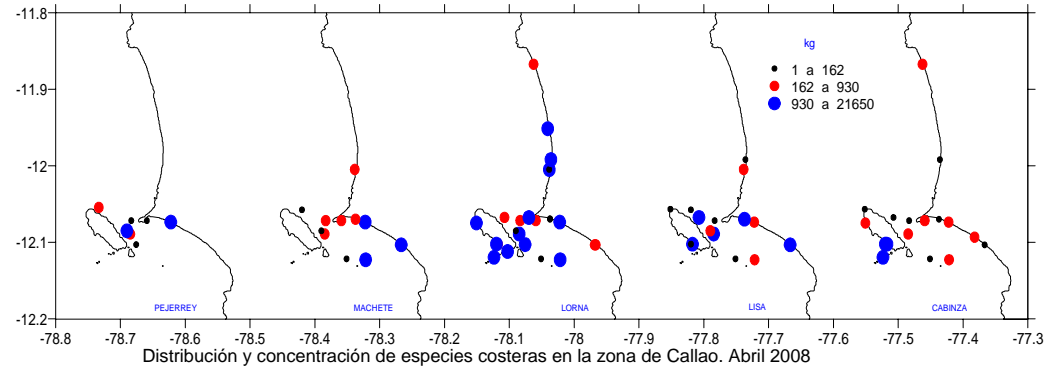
-11.8
-11.9
-12
-12.1
-12.2

kg
1 a 162
162 a 930
930 a 21650

PEJERREY
MACHETE
LORNA
LISA
CABINZA

-78.8 -78.7 -78.6 -78.5 -78.4 -78.3 -78.2 -78.1 -78 -77.9 -77.8 -77.7 -77.6 -77.5 -77.4 -77.3

Distribución y concentración de especies costeras en la zona de Callao. Abril 2008